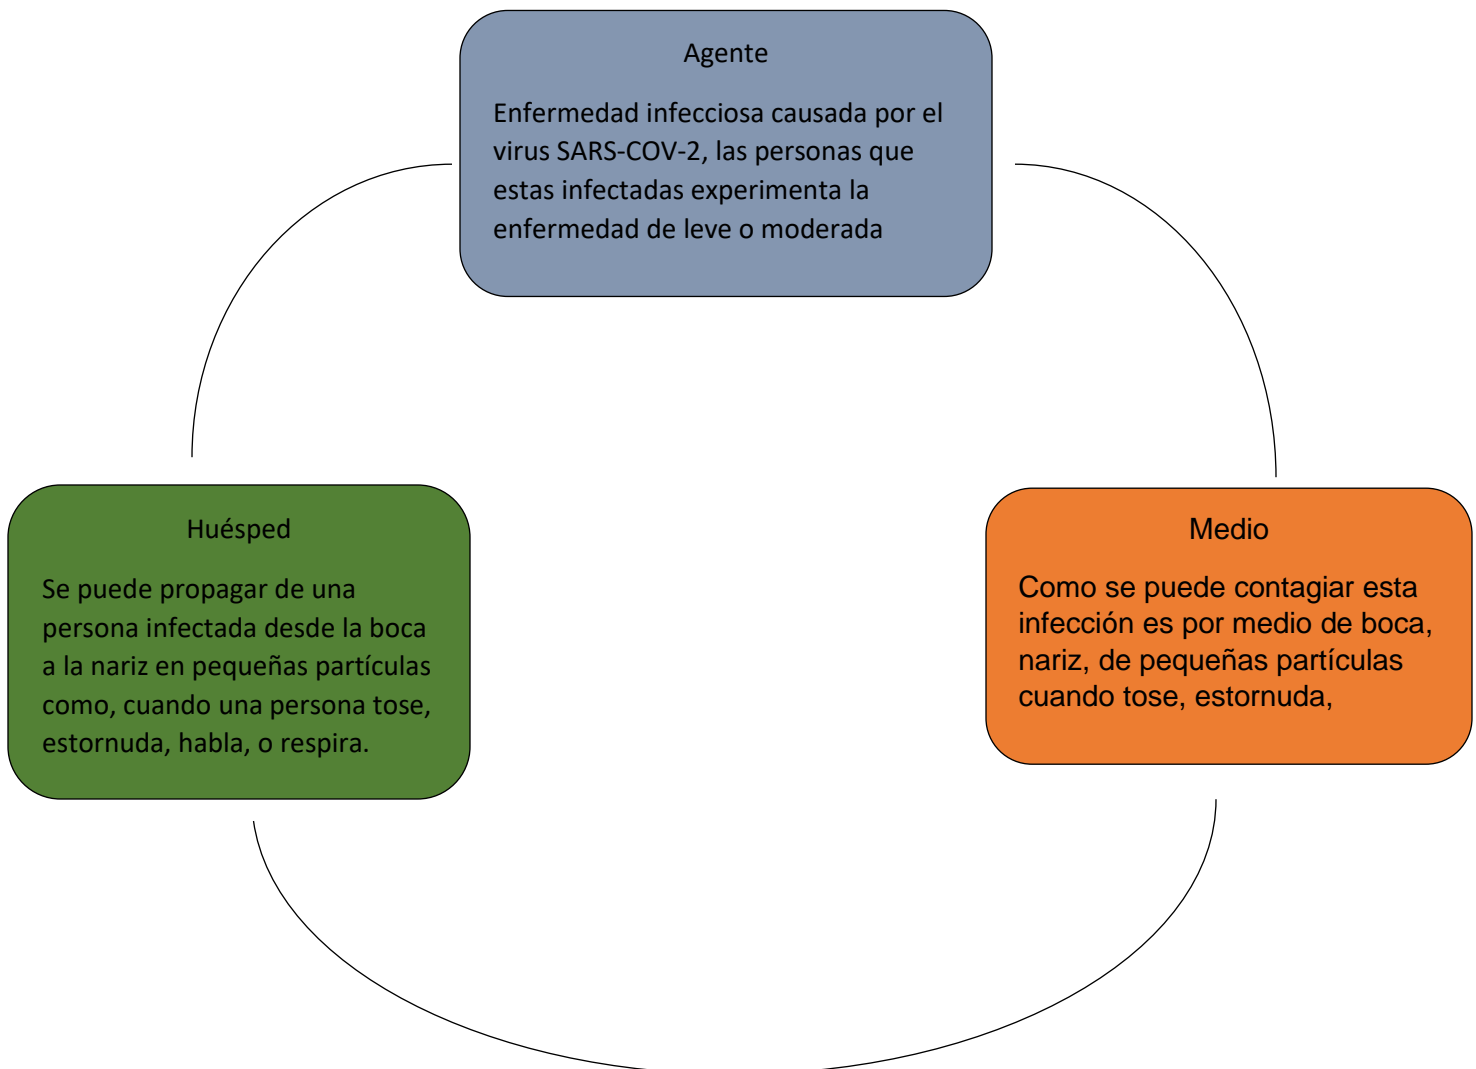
Agente

Enfermedad infecciosa causada por el virus SARS-COV-2, las personas que estas infectadas experimenta la enfermedad de leve o moderada

Huésped

Se puede propagar de una persona infectada desde la boca a la nariz en pequeñas partículas como, cuando una persona tose, estornuda, habla, o respira.

Medio

Como se puede contagiar esta infección es por medio de boca, nariz, de pequeñas partículas cuando tose, estornuda,